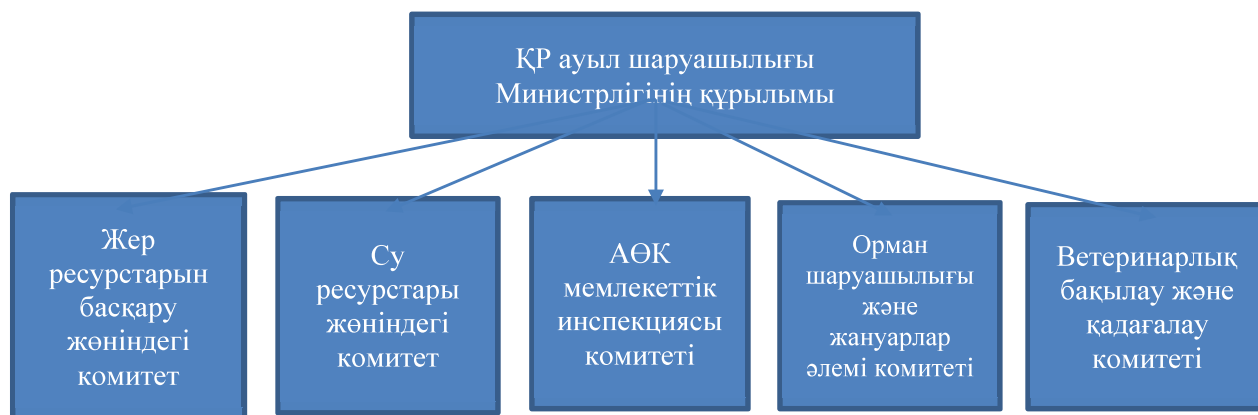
ҚР ауыл шаруашылығы Министрлігінің құрылымы

Жер ресурстарын басқару жөніндегі комитет

Су ресурстары жөніндегі комитет

АӨК мемлекеттік инспекциясы комитеті

Орман шаруашылығы және жануарлар әлемі комитеті

Ветеринарлық бақылау және қадағалау комитеті